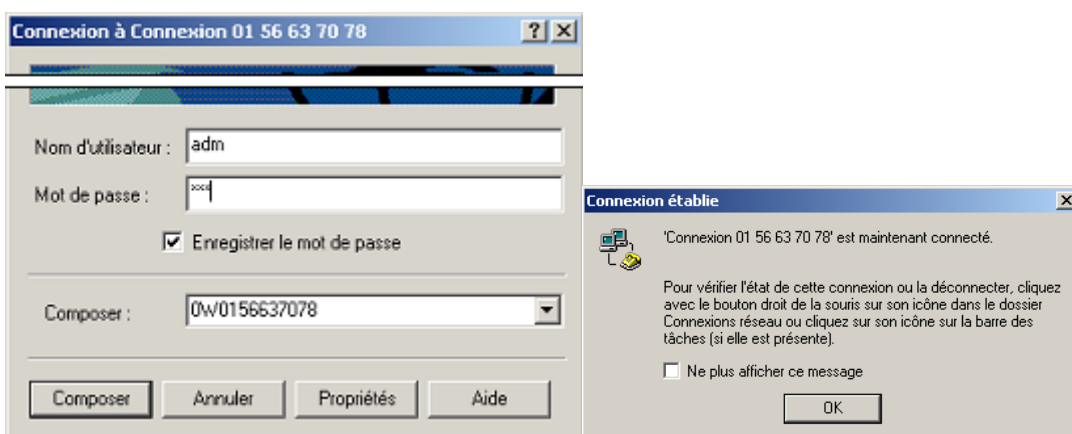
Connexion à Connexion 01 56 63 70 78

?

Nom d'utilisateur : adm

Mot de passe : ***

Enregistrer le mot de passe

Composer : 0W0156637078

Composer

Annuler

Propriétés

Aide

Connexion établie

'Connexion 01 56 63 70 78' est maintenant connecté.

Pour vérifier l'état de cette connexion ou la déconnecter, cliquez avec le bouton droit de la souris sur son icône dans le dossier Connexions réseau ou cliquez sur son icône sur la barre des tâches (si elle est présente).

Ne plus afficher ce message

OK